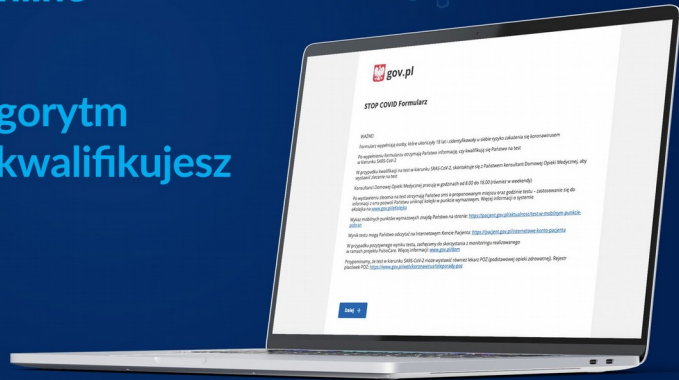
gorytm
kwalifikujesz

gov.pl

STOP COVID Formularz

WAŻNE!

Formularz wypełniają osoby, które ukończyły 18 lat i zidentyfikowały w sobie ryzyko zakażenia się koronawirusem

Po wypełnieniu formularza otrzymają Państwo informacje, czy kwalifikują się Państwo na test w kierunku SARS-CoV-2.

W przypadku kwalifikacji na test w kierunku SARS-CoV-2, skontaktuje się z Państwem konsultant Domowej Opieki Medycznej, aby wystawić zlecenie na test.

Konsultanci Domowej Opieki Medycznej pracują w godzinach od 8:00 do 16:00 (również w weekendy)

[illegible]

Wykaz mobilnych punktów wymazowych znajdą Państwo na stronie: https://pacjent.gov.pl/aktualnosci/test-w-mobilnym-punkcie-pobran

Wynik testu mogą Państwo odczytać na Internetowym Koncie Pacjenta: https://pacjent.gov.pl/internetowe-konto-pacjenta

W przypadku pozytywnego wyniku testu, zachęcamy do skorzystania z monitoringu realizowanego w ramach projektu PulsoCare. Więcej informacji: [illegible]

Przypominamy, że test w kierunku SARS-CoV-2 może wystawić również lekarz POZ (podstawowej opieki zdrowotnej). Rejestr placówek POZ: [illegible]

Dalej